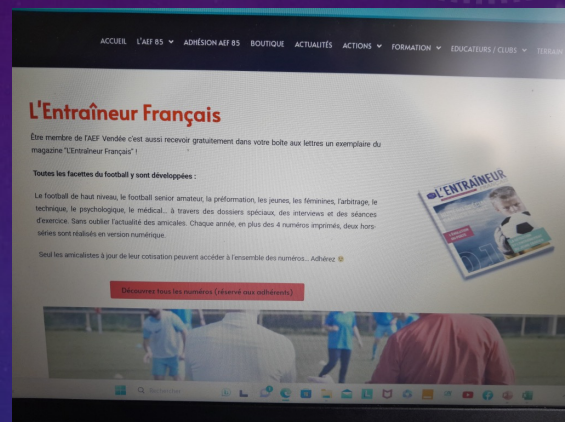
ACCUEIL L'AEF 85 ADHÉSION AEF 85 BOUTIQUE ACTUALITÉS ACTIONS FORMATION EDUCATEURS / CLUBS TERRAIN

L'Entraîneur Français

Être membre de l'AEF Vendée c'est aussi recevoir gratuitement dans votre boîte aux lettres un exemplaire du magazine "L'Entraîneur Français" !

Toutes les facettes du football y sont développées :

Le football de haut niveau, le football senior amateur, la préformation, les jeunes, les féminines, l'arbitrage, le technique, le psychologique, le médical... à travers des dossiers spéciaux, des interviews et des séances d'exercice. Sans oublier l'actualité des amicales. Chaque année, en plus des 4 numéros imprimés, deux hors-séries sont réalisés en version numérique.

Seul les amicalistes à jour de leur cotisation peuvent accéder à l'ensemble des numéros... Adhérez

Découvrez tous les numéros (réservé aux adhérents)

L'ENTRAÎNEUR

Rechercher